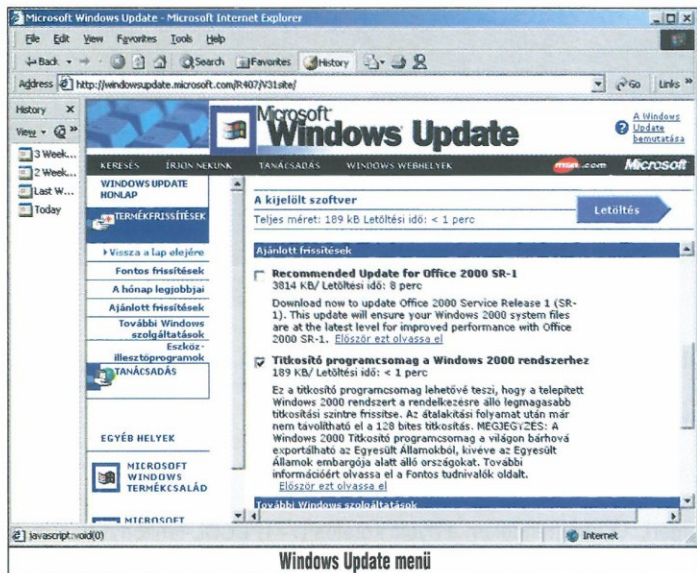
Microsoft Windows Update - Microsoft Internet Explorer

File Edit View Favorites Tools Help

Back Search Favorites History

Address http://windowsupdate.microsoft.com/R407/V31site/ Go Links

History ×

View

3 Week...

2 Week...

Last W...

Today

Microsoft Windows Update

A Windows Update bemutatása

KERESÉS ÍRJON NEKÜNK TANÁCSADÁS WINDOWS WEBHELYEK msn.com Microsoft

WINDOWS UPDATE HONLAP

TERMÉKFRISSÍTÉSEK

Vissza a lap elejére

Fontos frissítések

A hónap legjobbjai

Ajánlott frissítések

További Windows szolgáltatások

Eszközillesztőprogramok

TANÁCSADÁS

EGYÉB HELYEK

MICROSOFT WINDOWS TERMÉKCSALÁD

MICROSOFT

A kijelölt szoftver

Teljes méret: 189 KB Letöltési idő: < 1 perc

Letöltés

Ajánlott frissítések

Recommended Update for Office 2000 SR-1

3814 KB/ Letöltési idő: 8 perc

Download now to update Office 2000 Service Release 1 (SR-1). This update will ensure your Windows 2000 system files are at the latest level for improved performance with Office 2000 SR-1. Először ezt olvassa el

Titkosító programcsomag a Windows 2000 rendszerhez

189 KB/ Letöltési idő: < 1 perc

Ez a titkosító programcsomag lehetővé teszi, hogy a telepített Windows 2000 rendszert a rendelkezésre álló legmagasabb titkosítási szintre frissítse. Az átalakítási folyamat után már nem távolítható el a 128 bites titkosítás. MEGJEGYZÉS: A Windows 2000 Titkosító programcsomag a világon bárhová exportálható az Egyesült Államokból, kivéve az Egyesült Államok embargója alatt álló országokat. További információért olvassa el a Fontos tudnivalók oldalt. Először ezt olvassa el

További Windows szolgáltatások

javascript:void(0)

Internet

Windows Update menü